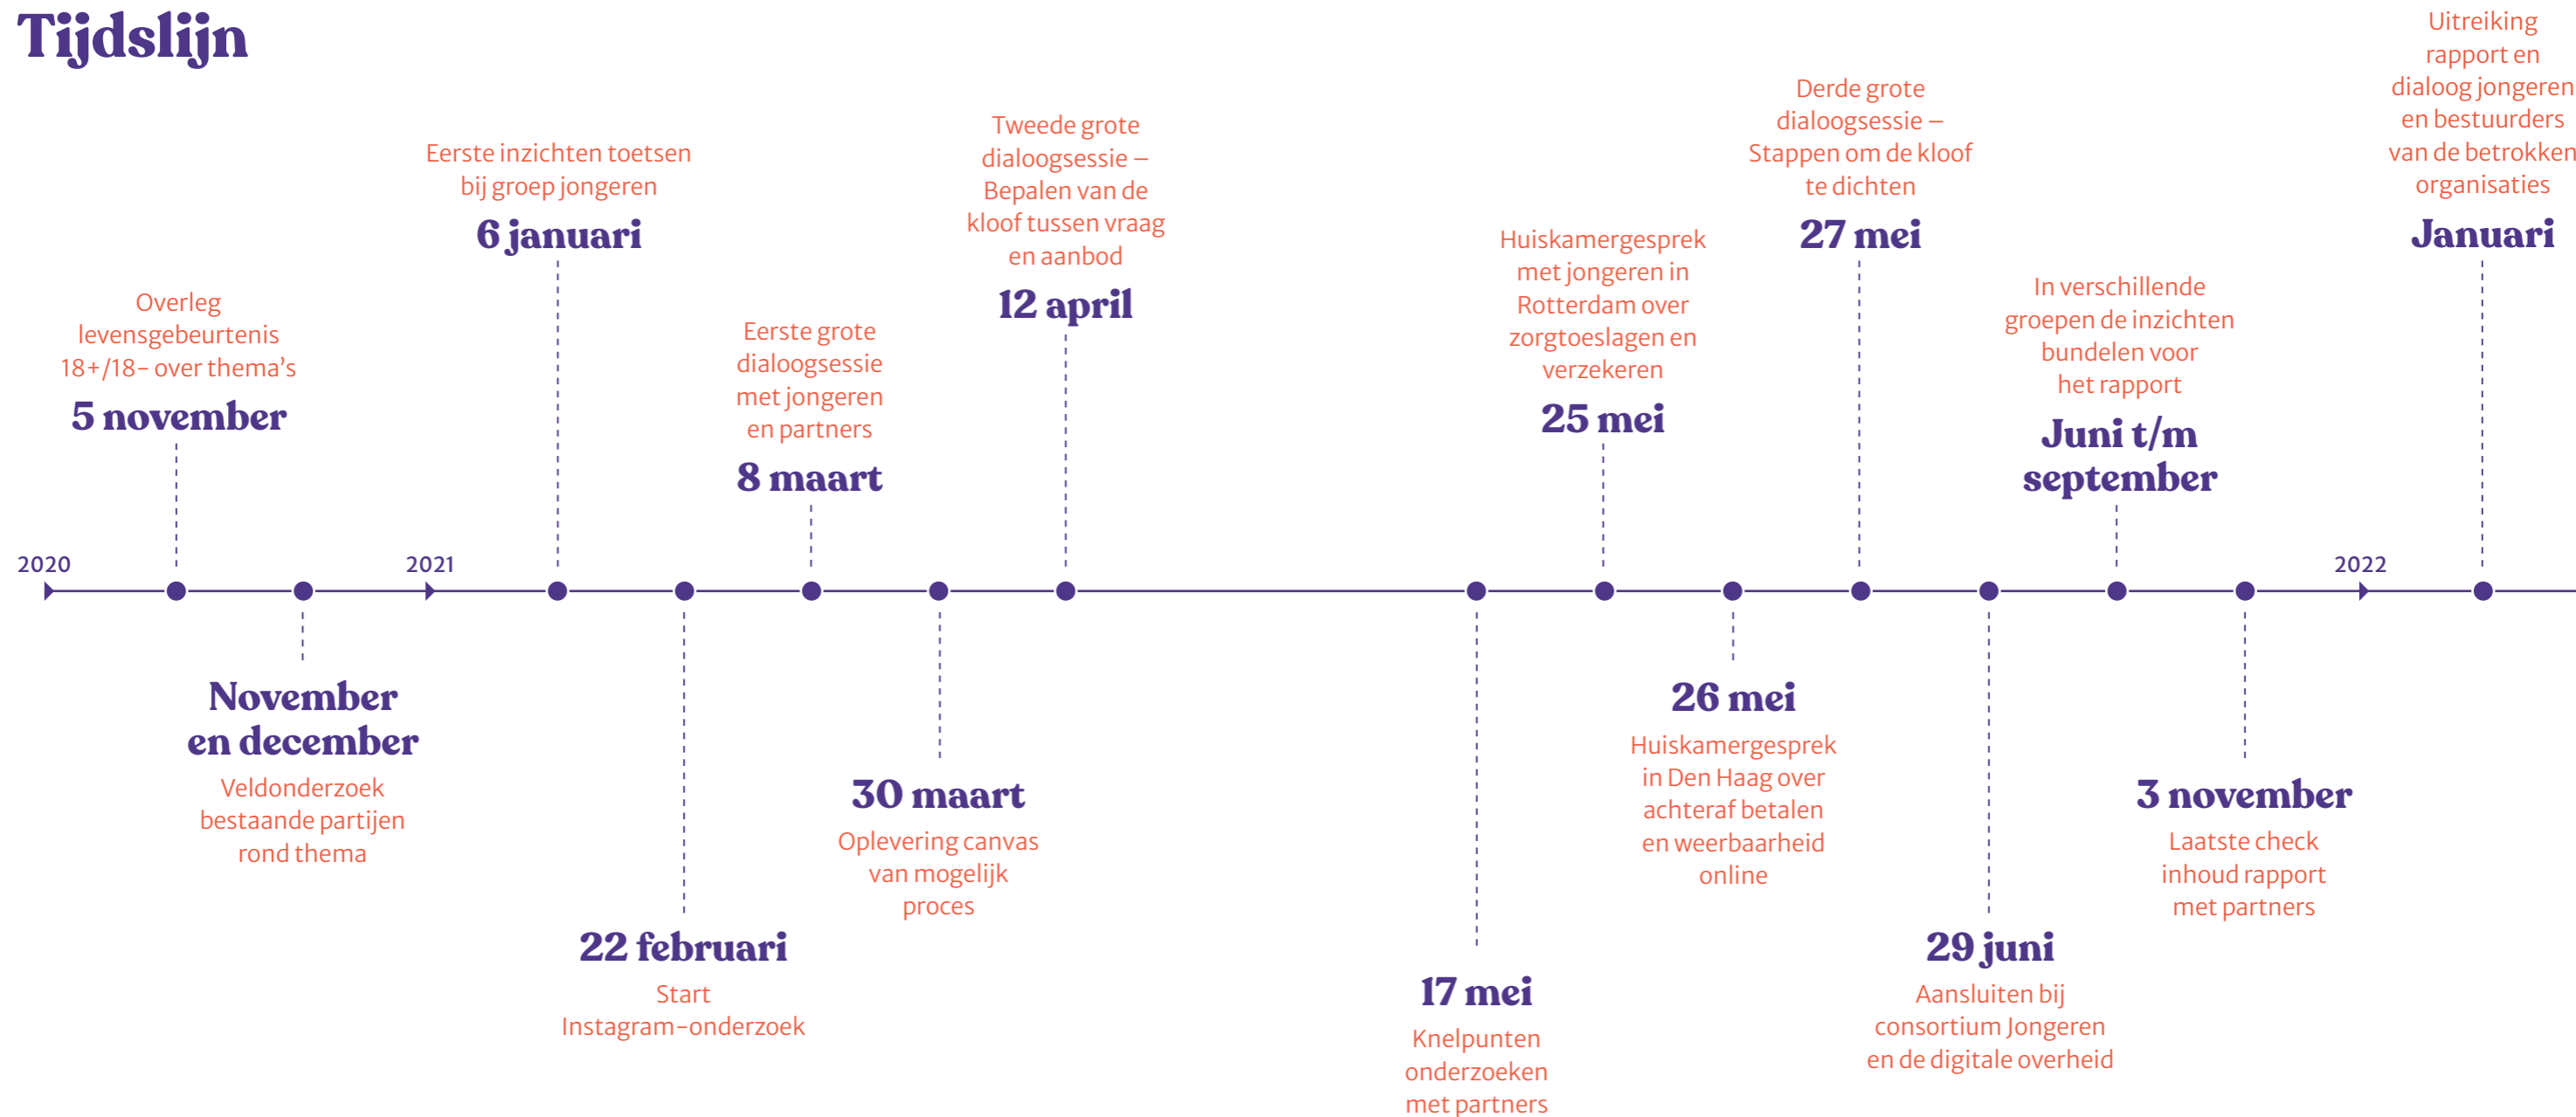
Tijdslijn

2020

Overleg levensgebeurtenis 18+/18- over thema's
5 november

November en december
Veldonderzoek bestaande partijen rond thema

2021

Eerste inzichten toetsen bij groep jongeren
6 januari

22 februari
Start Instagram-onderzoek

Eerste grote dialoogsessie met jongeren en partners
8 maart

30 maart
Oplevering canvas van mogelijk proces

Tweede grote dialoogsessie – Bepalen van de kloof tussen vraag en aanbod
12 april

17 mei
Knelpunten onderzoeken met partners

Huiskamergesprek met jongeren in Rotterdam over zorgtoeslagen en verzekeren
25 mei

26 mei
Huiskamergesprek in Den Haag over achteraf betalen en weerbaarheid online

Derde grote dialoogsessie – Stappen om de kloof te dichten
27 mei

29 juni
Aansluiten bij consortium Jongeren en de digitale overheid

In verschillende groepen de inzichten bundelen voor het rapport
Juni t/m september

3 november
Laatste check inhoud rapport met partners

2022

Uitreiking rapport en dialoog jongeren en bestuurders van de betrokken organisaties
Januari